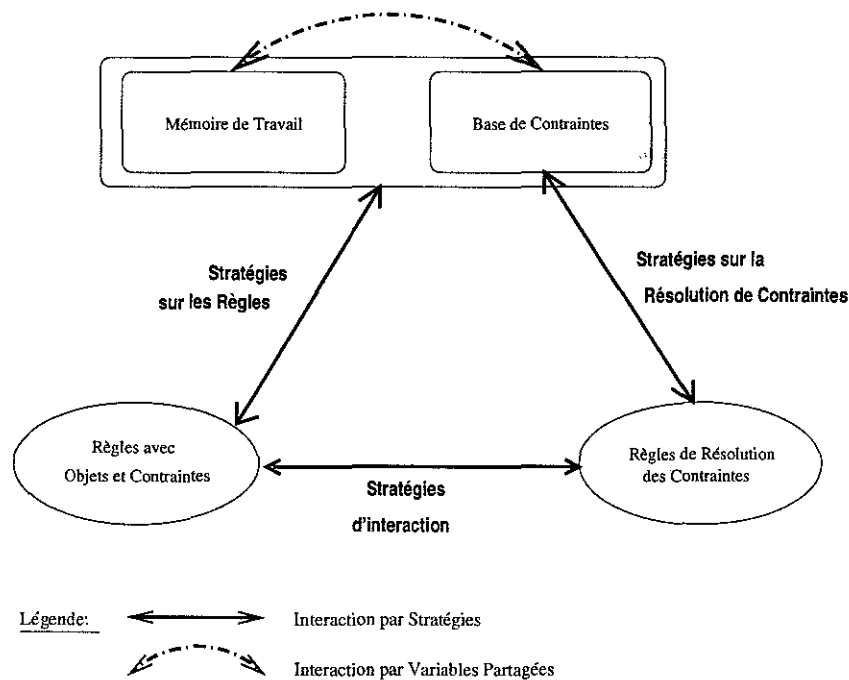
Mémoire de Travail

Base de Contraintes

Stratégies sur les Règles

Stratégies sur la Résolution de Contraintes

Règles avec Objets et Contraintes

Règles de Résolution des Contraintes

Stratégies d'interaction

Légende:

Interaction par Stratégies

Interaction par Variables Partagées